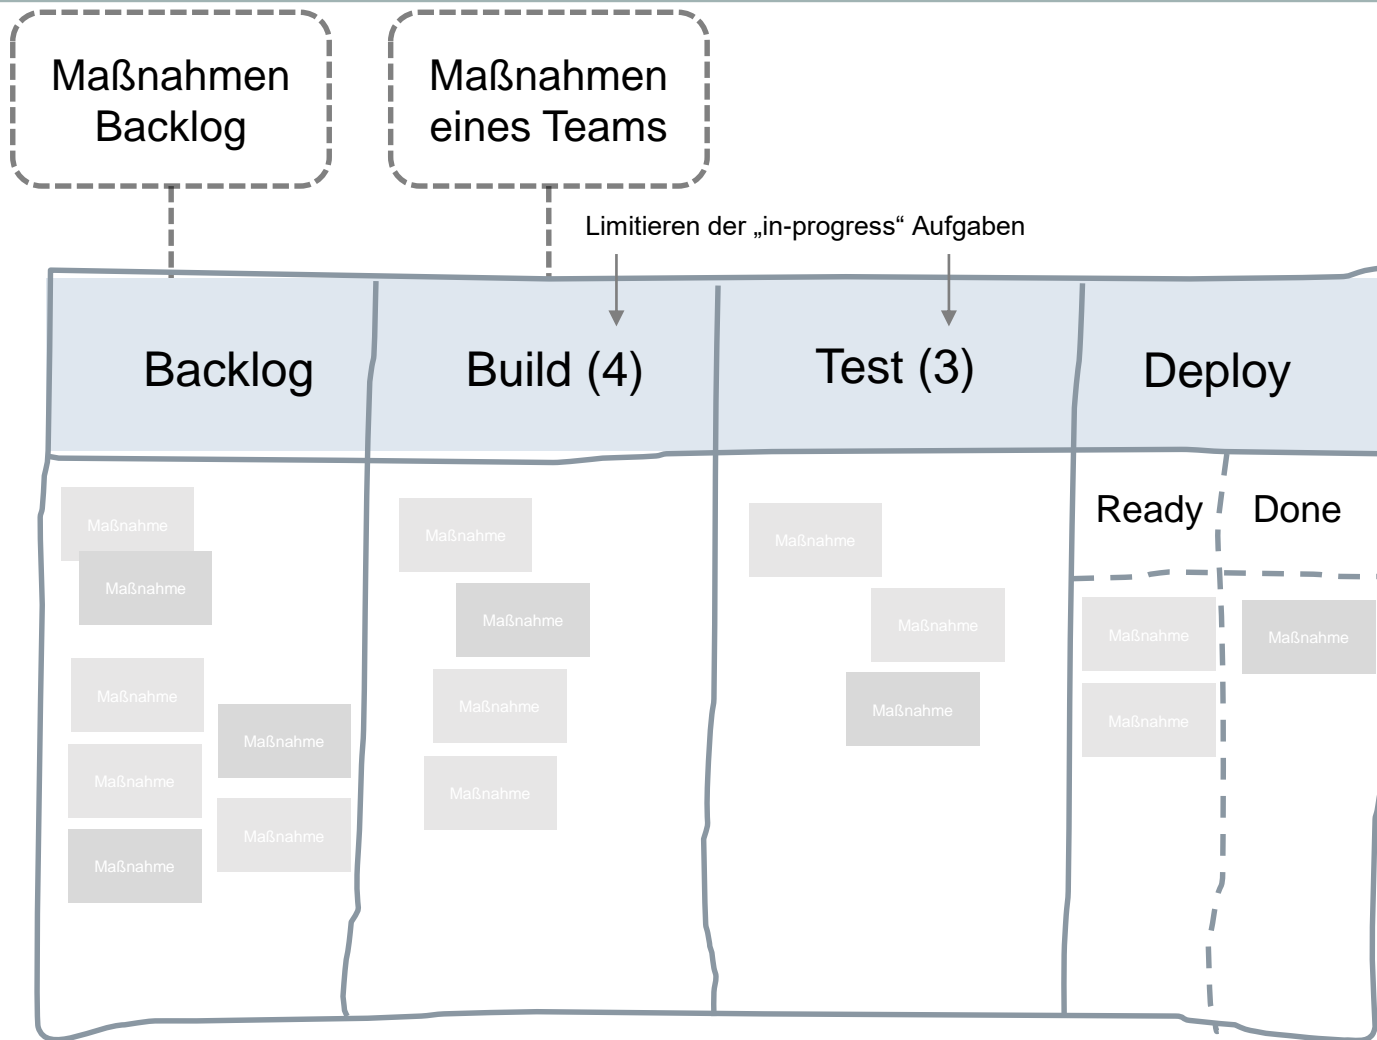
Maßnahmen Backlog

Maßnahmen eines Teams

Limitieren der „in-progress“ Aufgaben

Backlog

Build (4)

Test (3)

Deploy

Ready

Done

Maßnahme

Maßnahme

Maßnahme

Maßnahme

Maßnahme

Maßnahme

Maßnahme

Maßnahme

Maßnahme

Maßnahme

Maßnahme

Maßnahme

Maßnahme

Maßnahme

Maßnahme

Maßnahme

Maßnahme